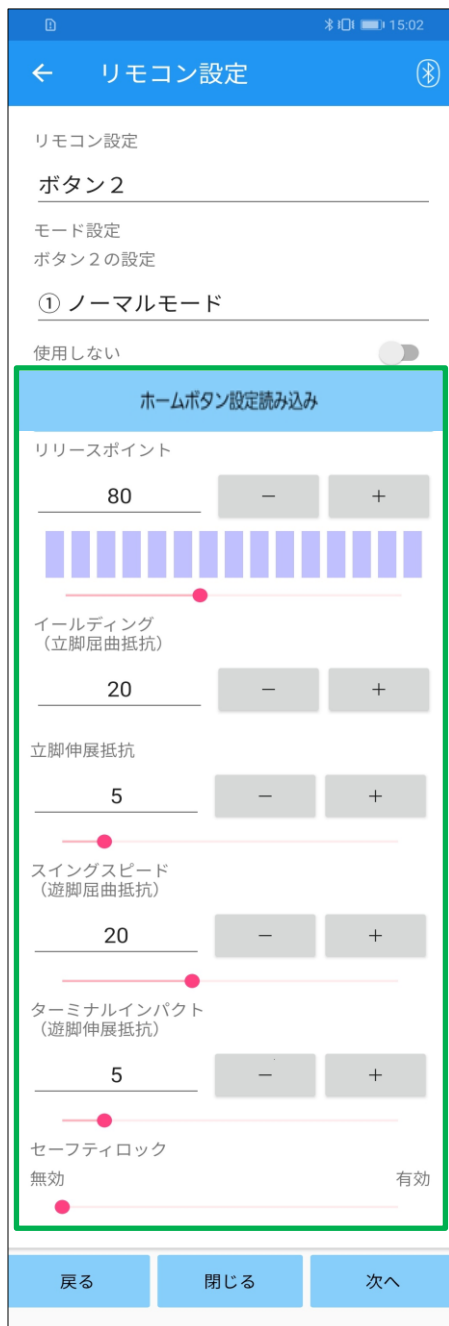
15:02

リモコン設定

リモコン設定
ボタン２

モード設定
ボタン２の設定
① ノーマルモード

使用しない

ホームボタン設定読み込み

リリースポイント
80 − +

イールディング
（立脚屈曲抵抗）
20 − +

立脚伸展抵抗
5 − +

スイングスピード
（遊脚屈曲抵抗）
20 − +

ターミナルインパクト
（遊脚伸展抵抗）
5 − +

セーフティロック
無効 有効

戻る 閉じる 次へ